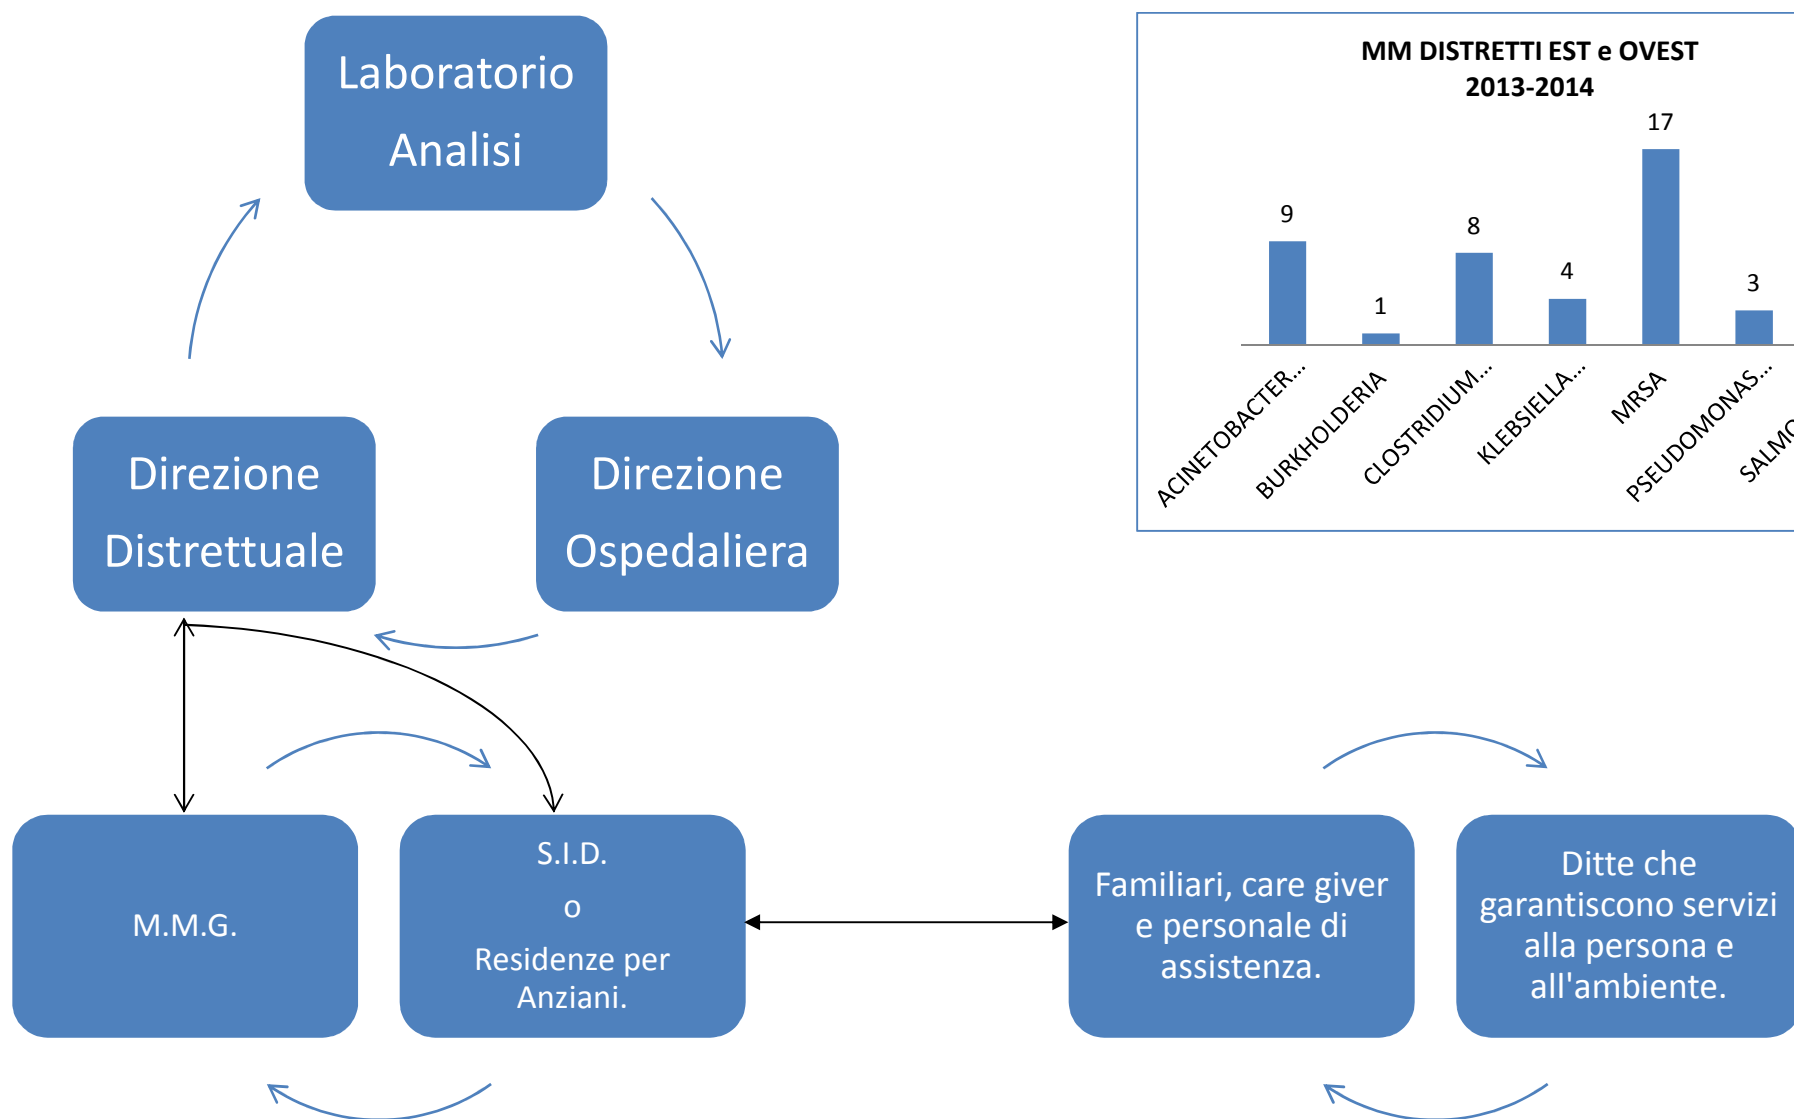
Laboratorio Analisi

MM DISTRETTI EST e OVEST 2013-2014

9
1
8
4
17
3

ACINETOBACTER...
BURKHOLDERIA
CLOSTRIDIUM...
KLEBSIELLA...
MRSA
PSEUDOMONAS...
SALMO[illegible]

Direzione Distrettuale

Direzione Ospedaliera

M.M.G.

S.I.D.
o
Residenze per Anziani.

Familiari, care giver e personale di assistenza.

Ditte che garantiscono servizi alla persona e all'ambiente.